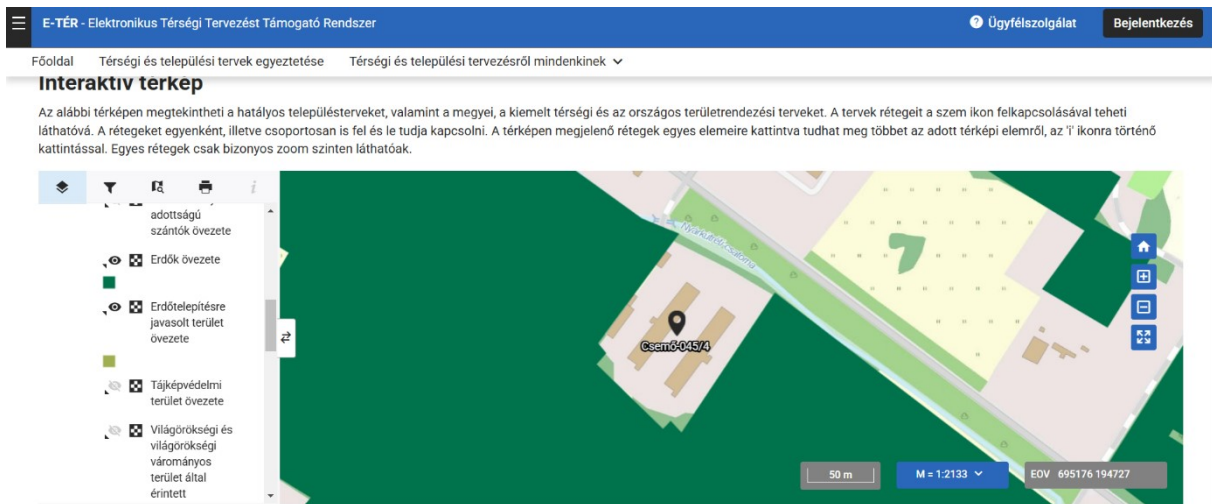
E-TÉR - Elektronikus Térségi Tervezést Támogató Rendszer

Ügyfélszolgálat

Bejelentkezés

Főoldal

Térségi és települési tervek egyeztetése

Térségi és települési tervezésről mindenkinek

Interaktív térkép

Az alábbi térképen megtekintheti a hatályos településterveket, valamint a megyei, a kiemelt térségi és az országos területrendezési terveket. A tervek rétegeit a szem ikon felkapcsolásával teheti láthatóvá. A rétegeket egyenként, illetve csoportosan is fel és le tudja kapcsolni. A térképen megjelenő rétegek egyes elemeire kattintva tudhat meg többet az adott térképi elemről, az 'i' ikonra történő kattintással. Egyes rétegek csak bizonyos zoom szinten láthatóak.

i

adottságú szántók övezete

Erdők övezete

Erdőtelepítésre javasolt terület övezete

Tájképvédelmi terület övezete

Világörökségi és világörökségi várományos terület által érintett

Gyarkutai sáfrány

Csemő-045/4

50 m

M = 1:2133

EOV 695176 194727